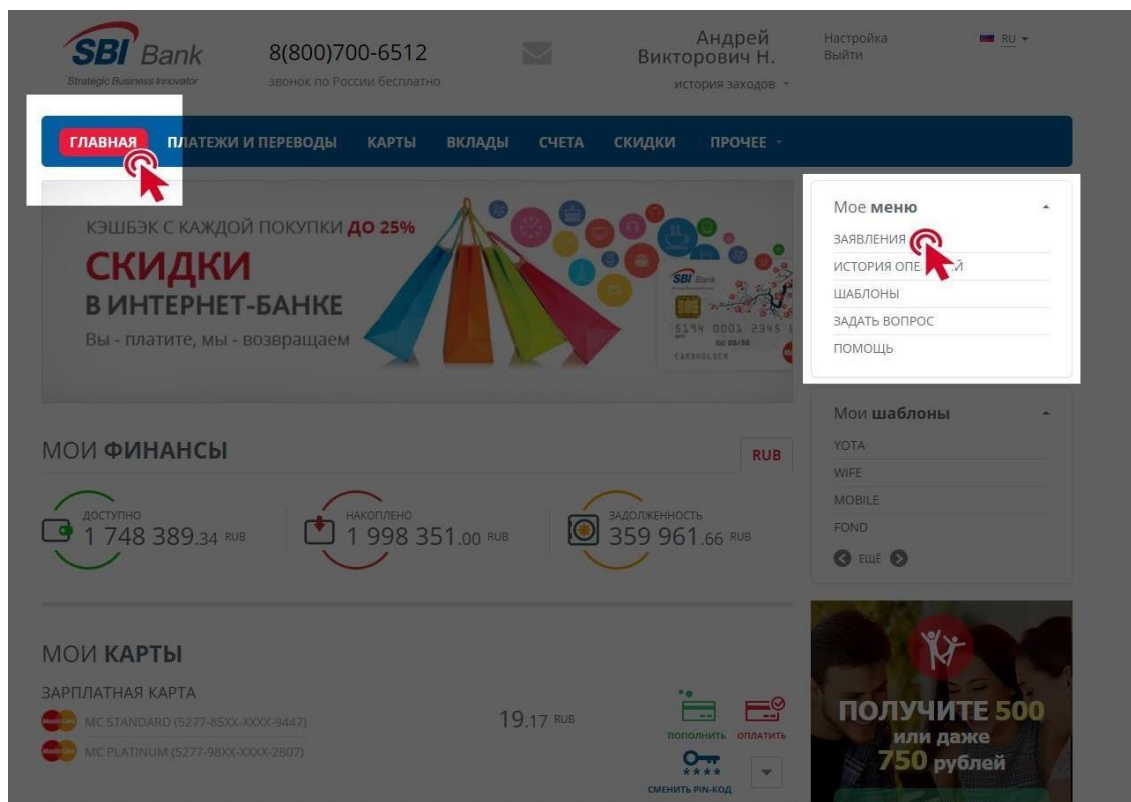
SBI Bank
Strategic Business Innovator

8(800)700-6512
звонок по России бесплатно

Андрей Викторович Н.
история заходов

Настройка
Выйти

RU

ГЛАВНАЯ ПЛАТЕЖИ И ПЕРЕВОДЫ КАРТЫ ВКЛАДЫ СЧЕТА СКИДКИ ПРОЧЕЕ

КЭШБЭК С КАЖДОЙ ПОКУПКИ ДО 25%
СКИДКИ
В ИНТЕРНЕТ-БАНКЕ
Вы - платите, мы - возвращаем

SBI Bank
5194 0001 2345
CARDHOLDER

Мое меню
ЗАЯВЛЕНИЯ
ИСТОРИЯ ОПЕ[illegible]Й
ШАБЛОНЫ
ЗАДАТЬ ВОПРОС
ПОМОЩЬ

Мои шаблоны
YOTA
WIFE
MOBILE
FOND
ЕЩЁ

МОИ ФИНАНСЫ
RUB

ДОСТУПНО
1 748 389.34 RUB
НАКОПЛЕНО
1 998 351.00 RUB
ЗАДОЛЖЕННОСТЬ
359 961.66 RUB

МОИ КАРТЫ
ЗАРПЛАТНАЯ КАРТА
MC STANDARD (5277-85XX-XXXX-9447)
MC PLATINUM (5277-98XX-XXXX-2807)
19.17 RUB
ПОПОЛНИТЬ ОПЛАТИТЬ
СМЕНИТЬ PIN-КОД

ПОЛУЧИТЕ 500
или даже
750 рублей